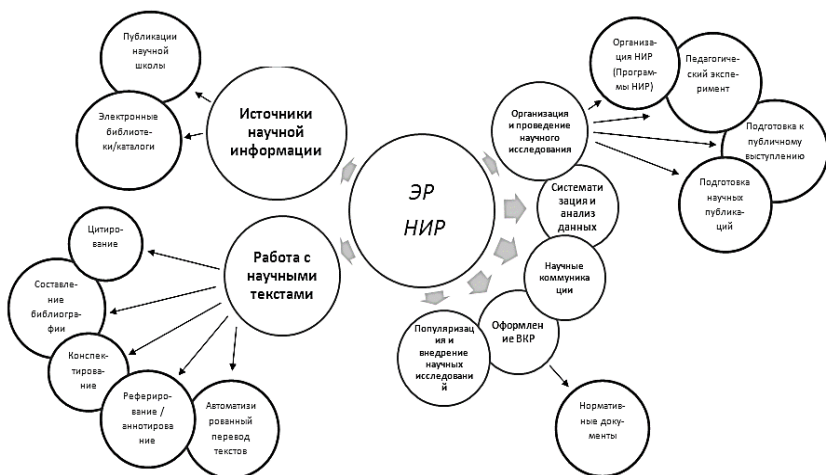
ЭР
НИР

Источники научной информации

Публикации научной школы

Электронные библиотеки/каталоги

Работа с научными текстами

Цитирование

Составление библиографии

Конспектирование

Реферирование / аннотирование

Автоматизированный перевод текстов

Организация и проведение научного исследования

Организация НИР (Программы НИР)

Педагогический эксперимент

Подготовка к публичному выступлению

Подготовка научных публикаций

Систематизация и анализ данных

Научные коммуникации

Оформление ВКР

Нормативные документы

Популяризация и внедрение научных исследований